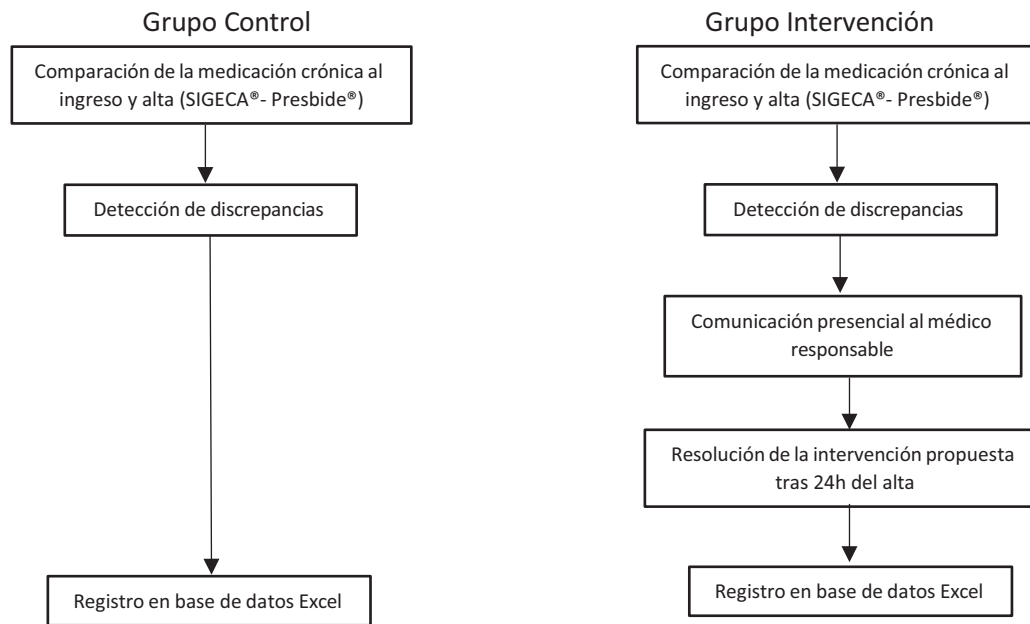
Grupo Control

Comparación de la medicación crónica al ingreso y alta (SIGECA®- Presbide®)

Detección de discrepancias

Registro en base de datos Excel

Grupo Intervención

Comparación de la medicación crónica al ingreso y alta (SIGECA®- Presbide®)

Detección de discrepancias

Comunicación presencial al médico responsable

Resolución de la intervención propuesta tras 24h del alta

Registro en base de datos Excel